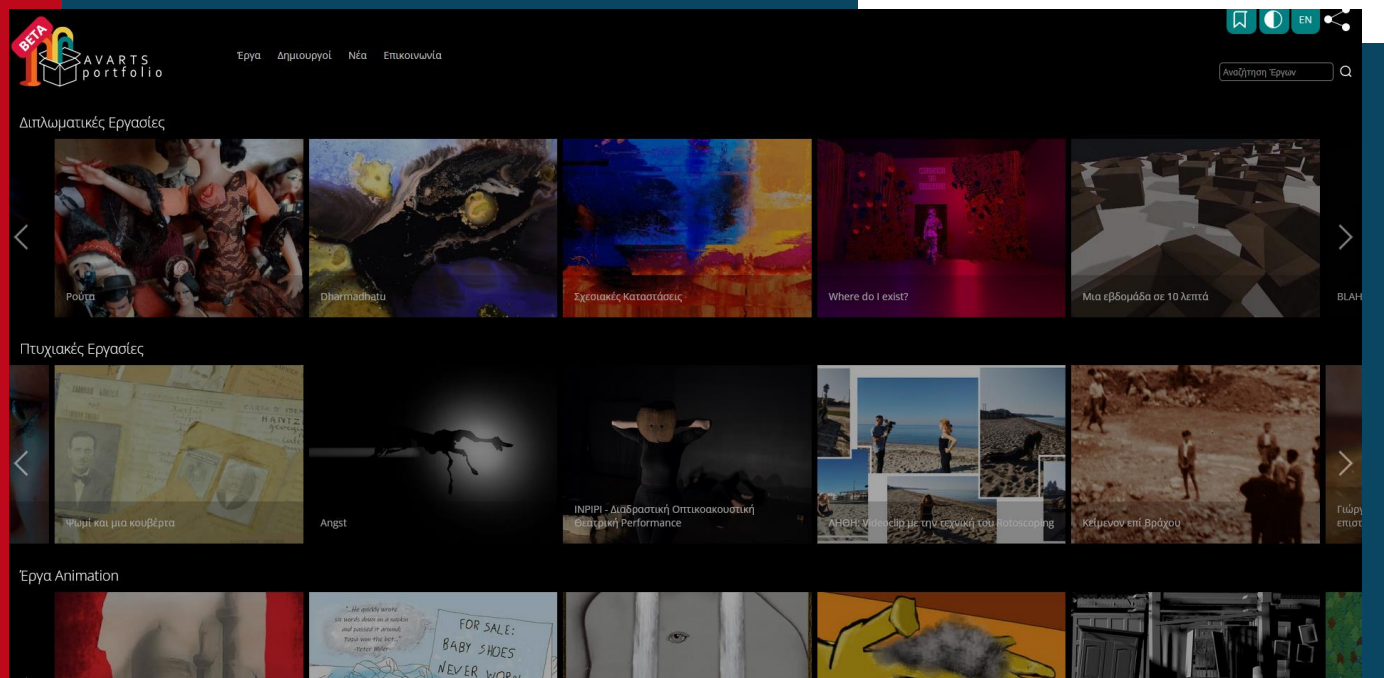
BETA
AVARTS portfolio

Έργα Δημιουργοί Νέα Επικοινωνία

EN

Αναζήτηση Έργων

Διπλωματικές Εργασίες

Ρούτα

Dharmadhatu

Σχεσιακές Καταστάσεις

Where do I exist?

Μια εβδομάδα σε 10 λεπτά

BLAH

Πτυχιακές Εργασίες

Ψωμί και μια κουβέρτα

Angst

INPIPI - Διαδραστική Οπτικοακουστική Θεατρική Performance

ΑΗΘΗ: Videoclip με την τεχνική του Rotoscoping

Κείμενον επί Βράχου

Γιώργ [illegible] επιστ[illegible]

Έργα Animation

"...He quickly wrote six words down on a napkin and passed it around. Papa won the bet." -Peter Miller-

FOR SALE: BABY SHOES NEVER WORN